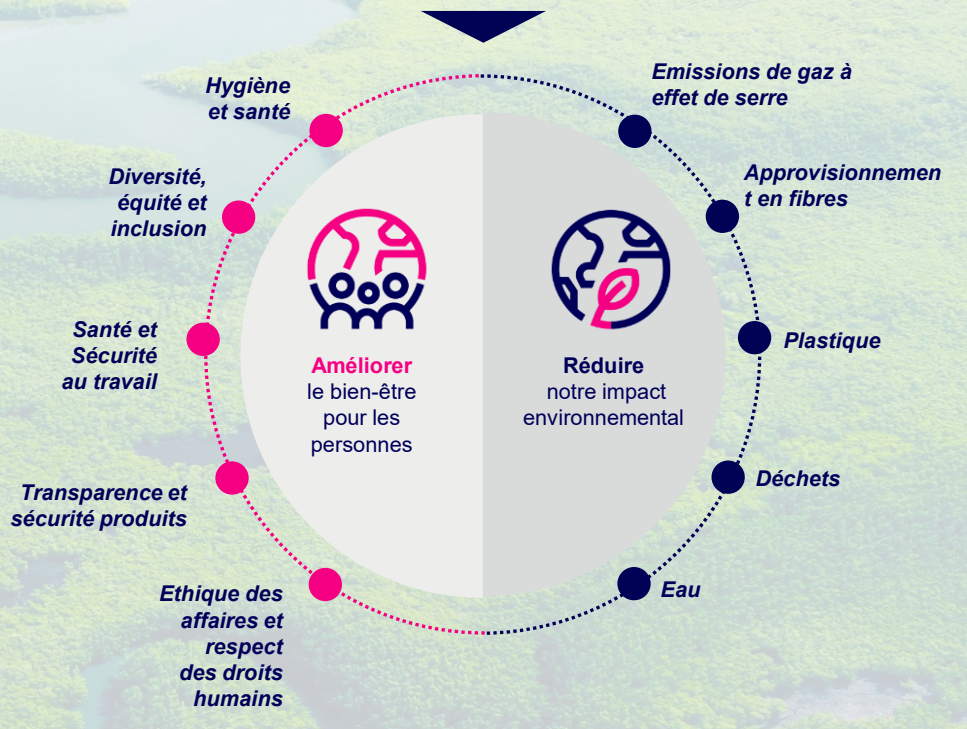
Hygiène et santé

Diversité, équité et inclusion

Santé et Sécurité au travail

Transparence et sécurité produits

Ethique des affaires et respect des droits humains

Améliorer le bien-être pour les personnes

Réduire notre impact environnemental

Emissions de gaz à effet de serre

Approvisionnement en fibres

Plastique

Déchets

Eau